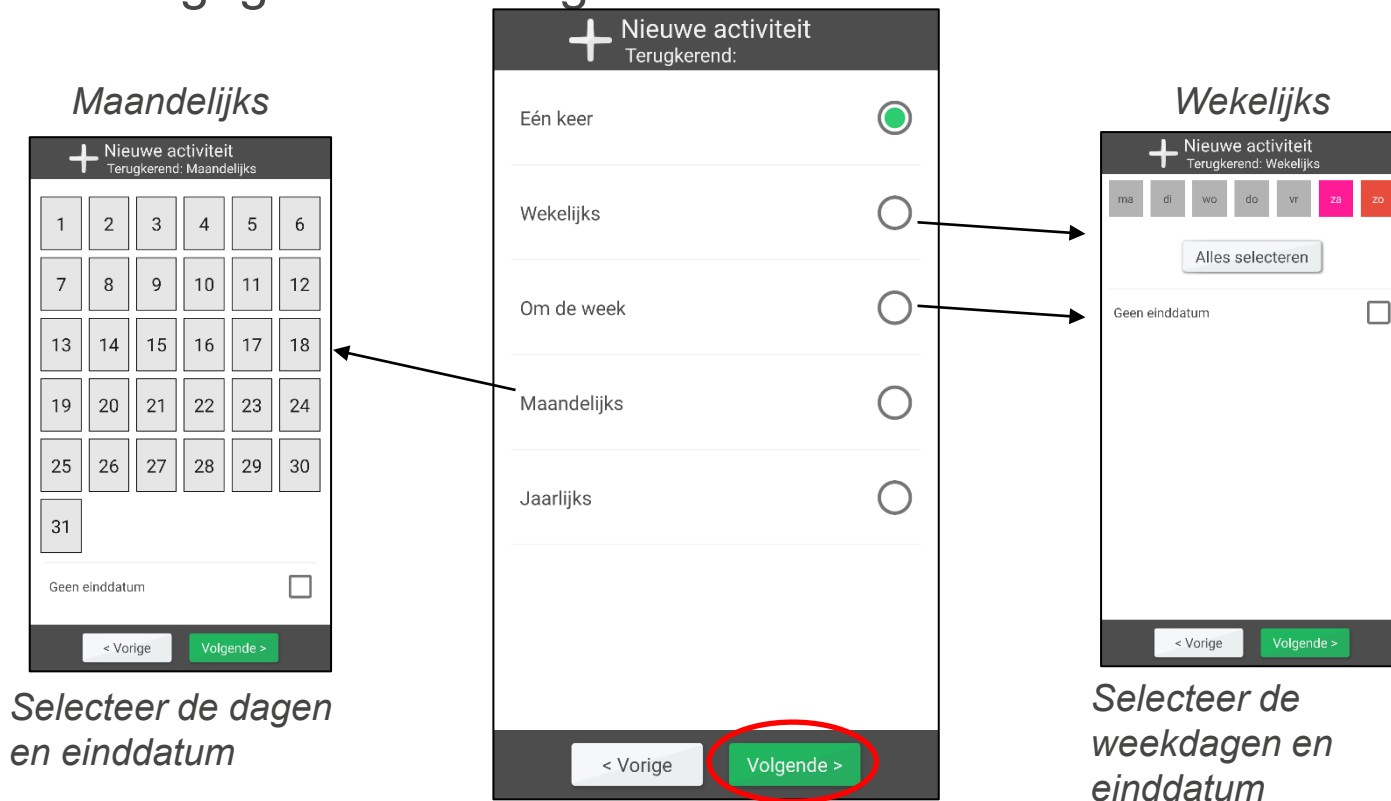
Maandelijks

Nieuwe activiteit
Terugkerend: Maandelijks

| 1 | 2 | 3 | 4 | 5 | 6 |
|---|---|---|---|---|---|
| 7 | 8 | 9 | 10 | 11 | 12 |
| 13 | 14 | 15 | 16 | 17 | 18 |
| 19 | 20 | 21 | 22 | 23 | 24 |
| 25 | 26 | 27 | 28 | 29 | 30 |
| 31 | | | | | |

Geen einddatum

< Vorige
Volgende >

Selecteer de dagen en einddatum

Nieuwe activiteit
Terugkerend:

Eén keer

Wekelijks

Om de week

Maandelijks

Jaarlijks

< Vorige
Volgende >

Wekelijks

Nieuwe activiteit
Terugkerend: Wekelijks

ma di wo do vr za zo

Alles selecteren

Geen einddatum

< Vorige
Volgende >

Selecteer de weekdagen en einddatum